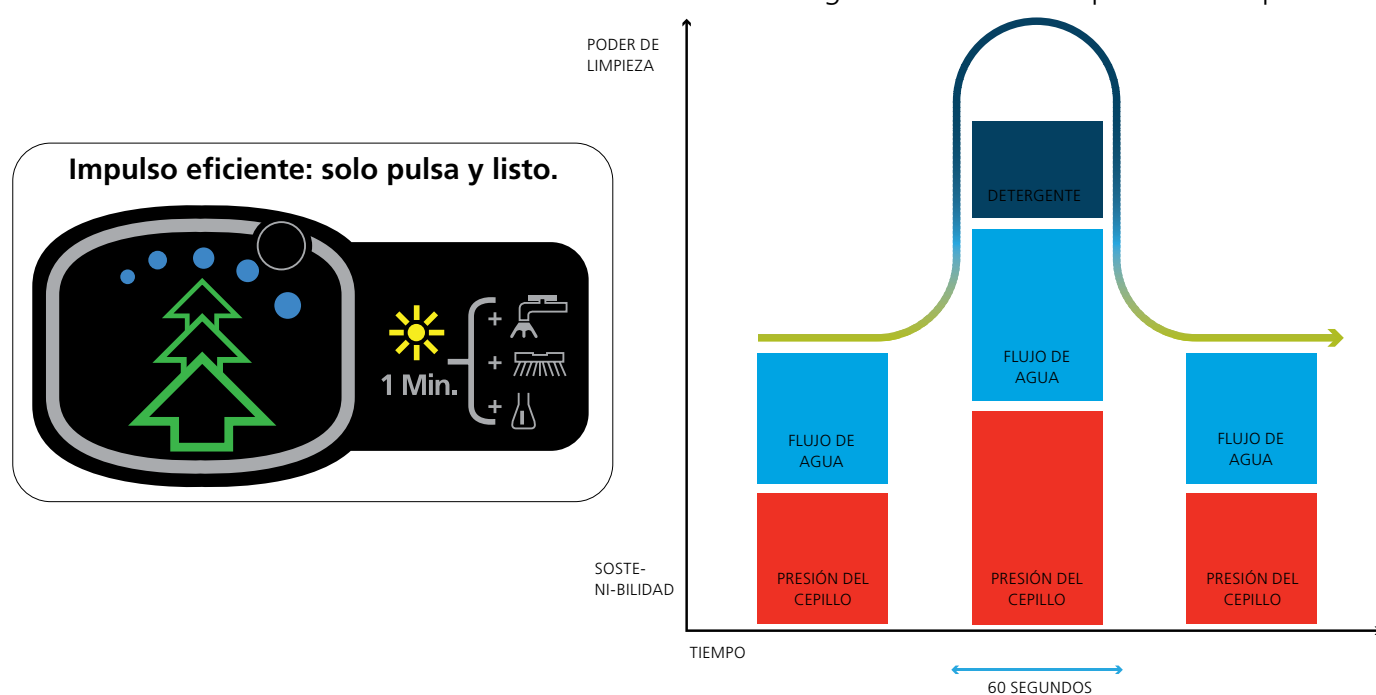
Impulso eficiente: solo pulsa y listo.

1 Min.

+
+
+

PODER DE LIMPIEZA

DETERGENTE

FLUJO DE AGUA

FLUJO DE AGUA

FLUJO DE AGUA

PRESIÓN DEL CEPILLO

PRESIÓN DEL CEPILLO

PRESIÓN DEL CEPILLO

SOSTE-NI-BILIDAD

TIEMPO

60 SEGUNDOS